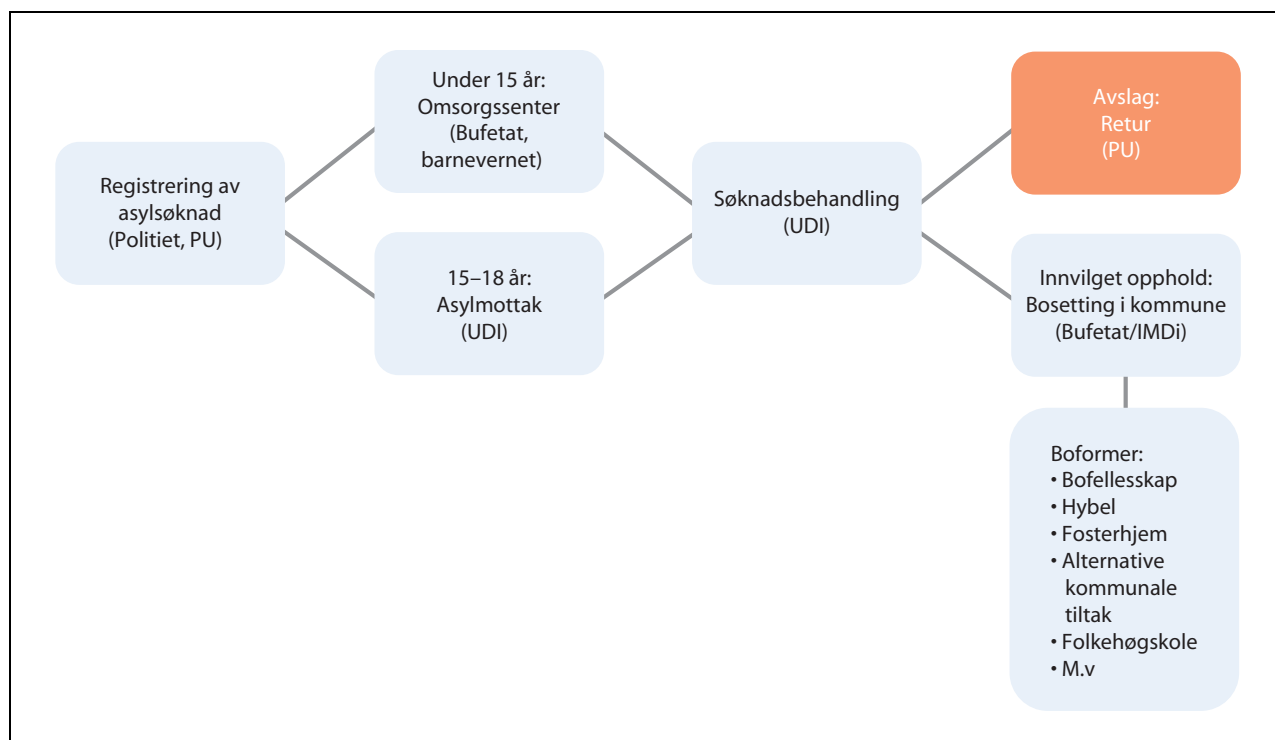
Registrering av asylsøknad (Politiet, PU)

Under 15 år: Omsorgssenter (Bufetat, barnevernet)

15–18 år: Asylmottak (UDI)

Søknadsbehandling (UDI)

Avslag: Retur (PU)

Innvilget opphold: Bosetting i kommune (Bufetat/IMDi)

Boformer:
• Bofellesskap
• Hybel
• Fosterhjem
• Alternative kommunale tiltak
• Folkehøgskole
• M.v